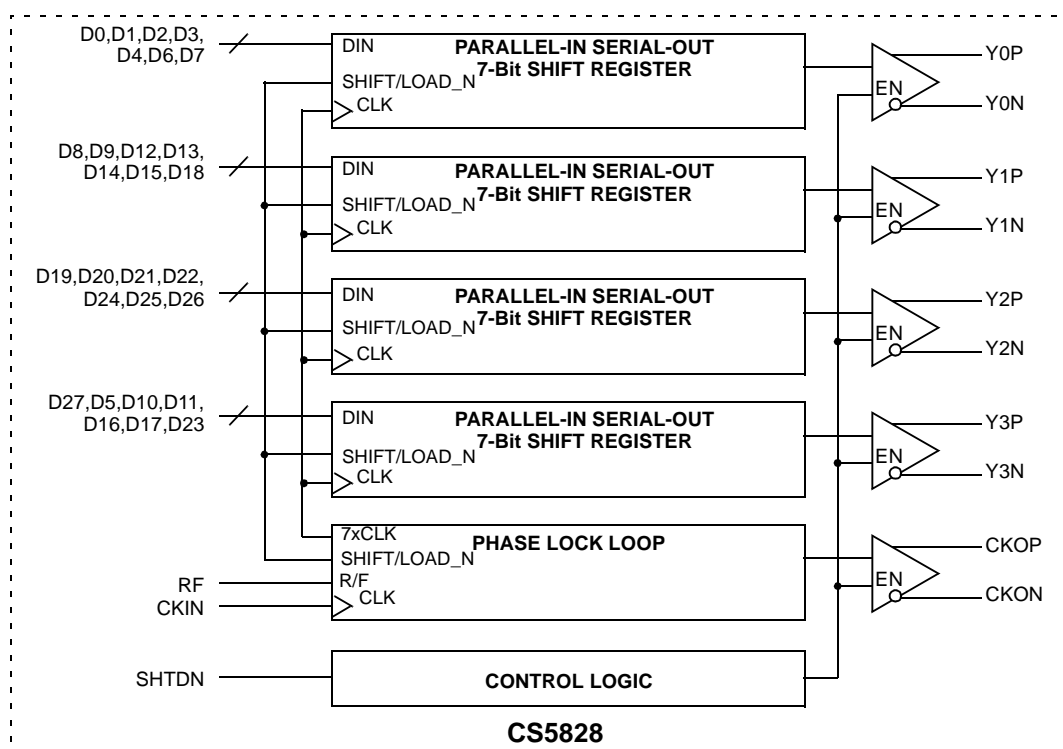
D0,D1,D2,D3,
D4,D6,D7

DIN
PARALLEL-IN SERIAL-OUT
7-Bit SHIFT REGISTER
SHIFT/LOAD_N
CLK

EN
Y0P
Y0N

D8,D9,D12,D13,
D14,D15,D18

DIN
PARALLEL-IN SERIAL-OUT
7-Bit SHIFT REGISTER
SHIFT/LOAD_N
CLK

EN
Y1P
Y1N

D19,D20,D21,D22,
D24,D25,D26

DIN
PARALLEL-IN SERIAL-OUT
7-Bit SHIFT REGISTER
SHIFT/LOAD_N
CLK

EN
Y2P
Y2N

D27,D5,D10,D11,
D16,D17,D23

DIN
PARALLEL-IN SERIAL-OUT
7-Bit SHIFT REGISTER
SHIFT/LOAD_N
CLK

EN
Y3P
Y3N

7xCLK
PHASE LOCK LOOP
SHIFT/LOAD_N
RF
R/F
CKIN
CLK

EN
CKOP
CKON

SHTDN
CONTROL LOGIC

CS5828